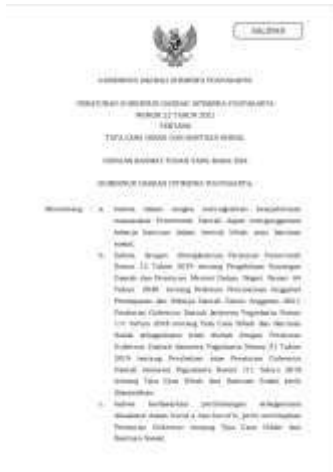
SALINAN

GUBERNUR DAERAH ISTIMEWA YOGYAKARTA

PERATURAN GUBERNUR DAERAH ISTIMEWA YOGYAKARTA
NOMOR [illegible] TAHUN 2021
TENTANG
TATA CARA HIBAH DAN BANTUAN SOSIAL

DENGAN RAHMAT TUHAN YANG MAHA ESA

GUBERNUR DAERAH ISTIMEWA YOGYAKARTA,

Menimbang : a. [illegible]

b. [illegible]

c. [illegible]